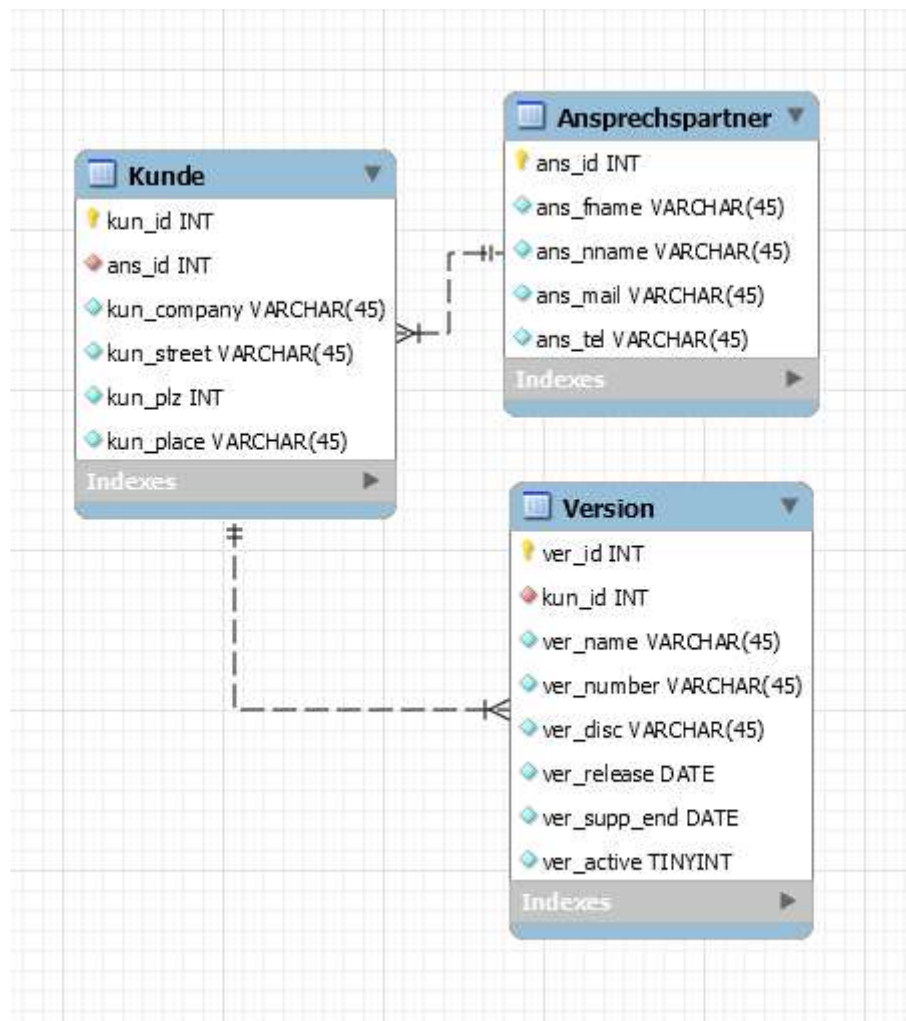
Kunde
kun_id INT
ans_id INT
kun_company VARCHAR(45)
kun_street VARCHAR(45)
kun_plz INT
kun_place VARCHAR(45)
Indexes

Ansprechspartner
ans_id INT
ans_fname VARCHAR(45)
ans_nname VARCHAR(45)
ans_mail VARCHAR(45)
ans_tel VARCHAR(45)
Indexes

Version
ver_id INT
kun_id INT
ver_name VARCHAR(45)
ver_number VARCHAR(45)
ver_disc VARCHAR(45)
ver_release DATE
ver_supp_end DATE
ver_active TINYINT
Indexes